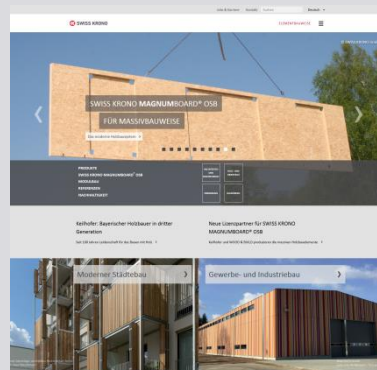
SWISS KRONO

SWISS KRONO MAGNUMBOARD® OSB

FÜR MASSIVBAUWEISE

PRODUKTE
SWISS KRONO MAGNUMBOARD® OSB
REFERENZEN
NACHHALTIGKEIT

Kolhofer: Bayerischer Holzbauer in dritter Generation

Neuer Lizenzpartner für SWISS KRONO MAGNUMBOARD® OSB

Moderner Städtebau

Gewerbe- und Industriebau